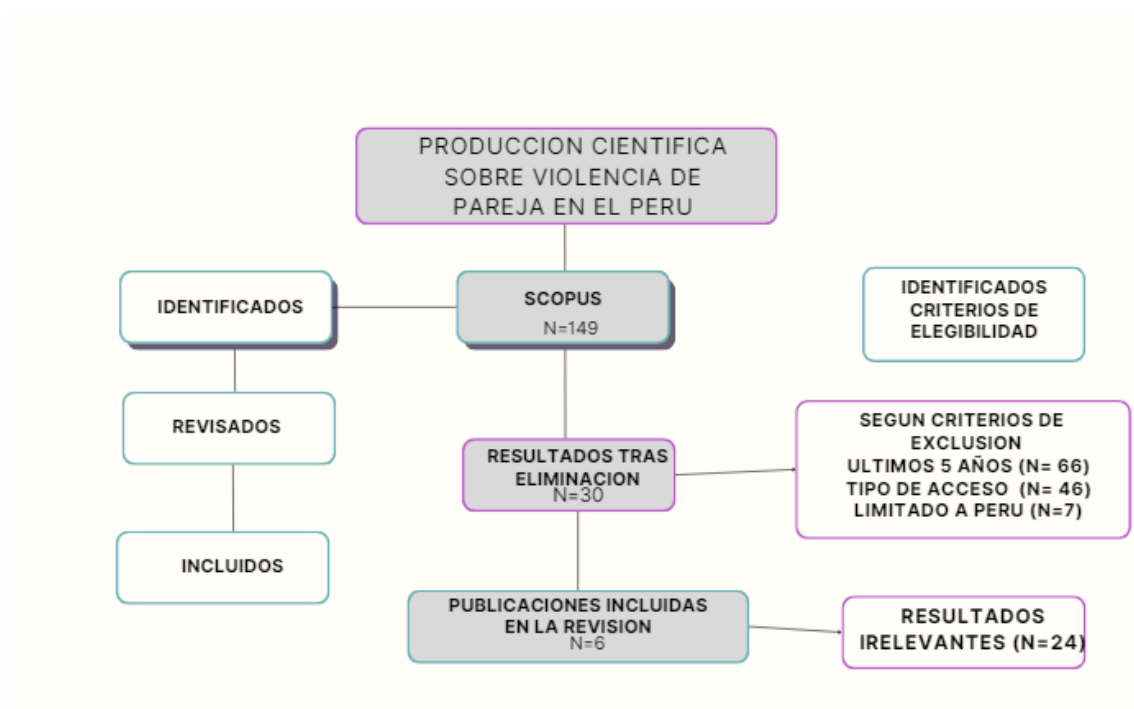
PRODUCCION CIENTIFICA SOBRE VIOLENCIA DE PAREJA EN EL PERU

IDENTIFICADOS

SCOPUS
N=149

IDENTIFICADOS CRITERIOS DE ELEGIBILIDAD

REVISADOS

RESULTADOS TRAS ELIMINACION
N=30

SEGUN CRITERIOS DE EXCLUSION
ULTIMOS 5 AÑOS (N= 66)
TIPO DE ACCESO (N= 46)
LIMITADO A PERU (N=7)

INCLUIDOS

PUBLICACIONES INCLUIDAS EN LA REVISION
N=6

RESULTADOS IRELEVANTES (N=24)